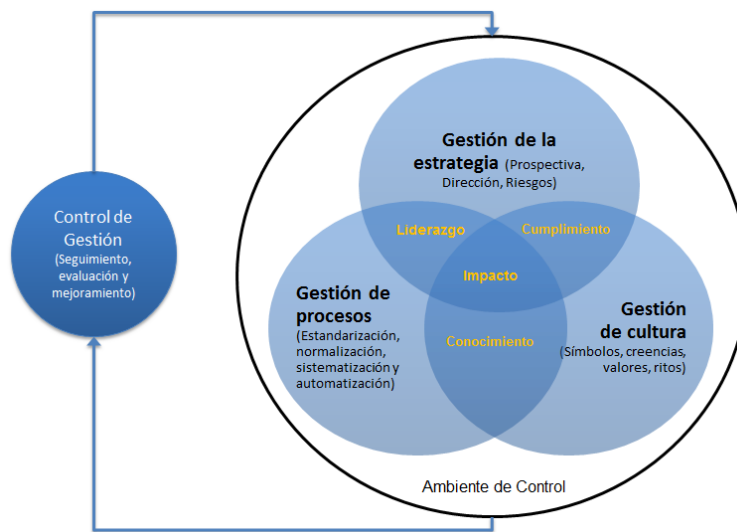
Control de Gestión (Seguimiento, evaluación y mejoramiento)

Gestión de la estrategia (Prospectiva, Dirección, Riesgos)

Liderazgo

Cumplimiento

Impacto

Gestión de procesos (Estandarización, normalización, sistematización y automatización)

Conocimiento

Gestión de cultura (Símbolos, creencias, valores, ritos)

Ambiente de Control